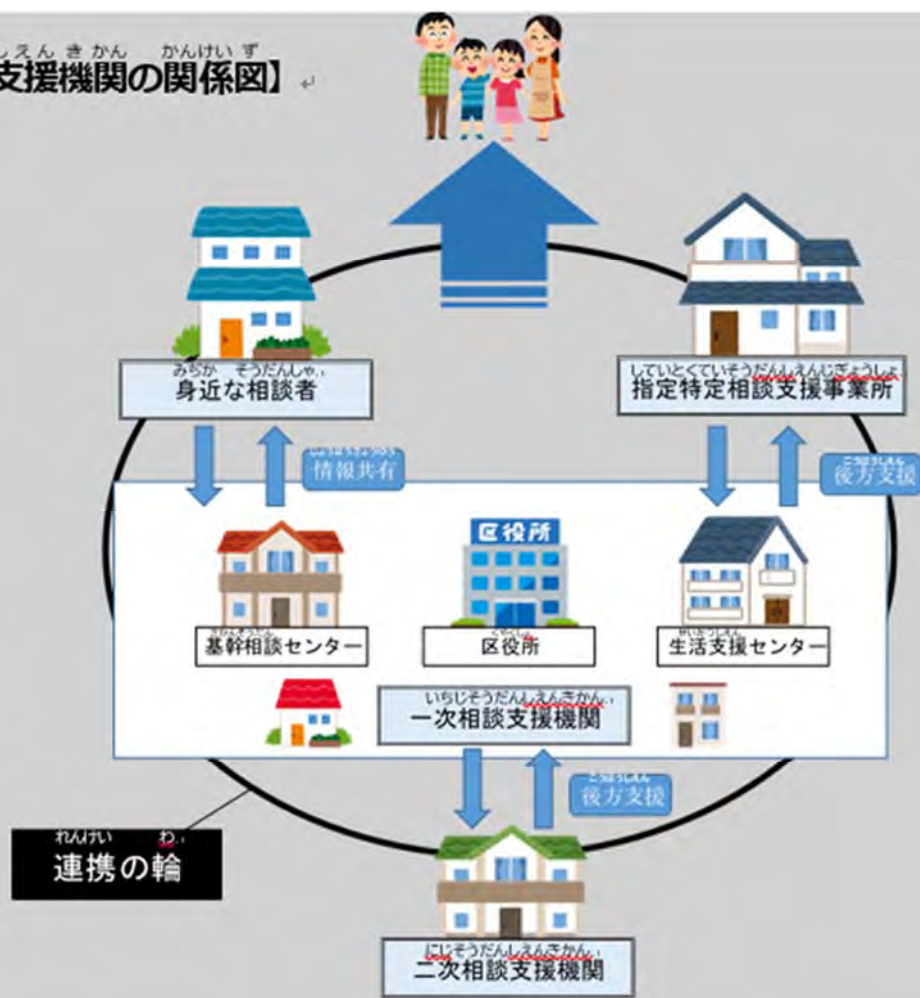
しえんきかん　かんけいず
支援機関の関係図】

みぢか　そうだんしゃ
身近な相談者

していとくていそうだんしえんじぎょうしょ
指定特定相談支援事業所

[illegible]
情報共有

こうほうしえん
後方支援

区役所

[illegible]
基幹相談センター

くやくしょ
区役所

せいかつしえん
生活支援センター

いちじそうだんしえんきかん
一次相談支援機関

こうほうしえん
後方支援

れんけい　わ
連携の輪

にじそうだんしえんきかん
二次相談支援機関